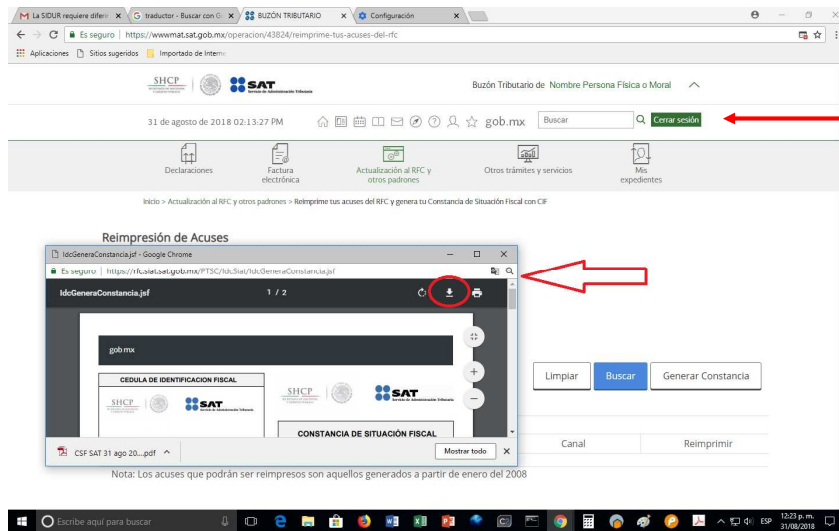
La SIDUR requiere diferi ×
traductor - Buscar con G ×
BUZÓN TRIBUTARIO ×
Configuración ×

Es seguro | https://wwwmat.sat.gob.mx/operacion/43824/reimprime-tus-acuses-del-rfc

Aplicaciones Sitios sugeridos Importado de Interne

SHCP SAT Servicio de Administración Tributaria

Buzón Tributario de Nombre Persona Física o Moral

31 de agosto de 2018 02:13:27 PM gob.mx Buscar Cerrar sesión

Declaraciones
Factura electrónica
Actualización al RFC y otros padrones
Otros trámites y servicios
Mis expedientes

Inicio > Actualización al RFC y otros padrones > Reimprime tus acuses del RFC y genera tu Constancia de Situación Fiscal con CIF

Reimpresión de Acuses

IdcGeneraConstancia.jsf - Google Chrome

Es seguro | https://rfcsat.sat.gob.mx/PTSC/IdcSiat/IdcGeneraConstancia.jsf

IdcGeneraConstancia.jsf 1 / 2

gob.mx

CEDULA DE IDENTIFICACION FISCAL

SHCP SAT

CONSTANCIA DE SITUACIÓN FISCAL

Limpiar Buscar Generar Constancia

Canal Reimprimir

CSF SAT 31 ago 20....pdf

Mostrar todo

Nota: Los acuses que podrán ser reimpresos son aquellos generados a partir de enero del 2008

Escribe aquí para buscar

ESP 12:23 p. m. 31/08/2018